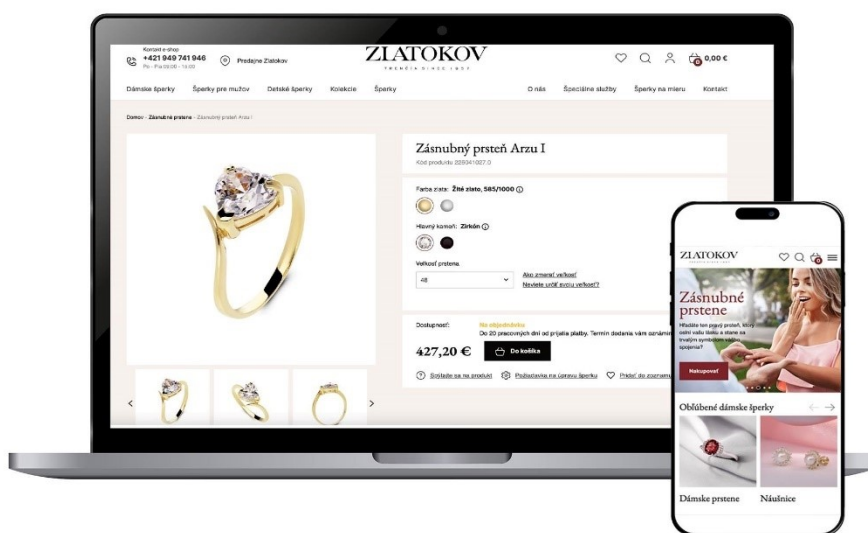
Kontakt e-shop
+421 949 741 946
Po - Pia 08:00 - 16:00

Predajne Zlatokov

ZLATOKOV
TRENČÍN SINCE 1991

0,00 €

Dámske šperky
Šperky pre mužov
Detské šperky
Kolekcie
Šperky
O nás
Špeciálne služby
Šperky na mieru
Kontakt

Domov · Zásnubné prstene · Zásnubný prsteň Arzu I

Zásnubný prsteň Arzu I
Kód produktu 209341007.0

Farba zlata: Žlté zlato, 585/1000

Hlavný kameň: Zirkón

Veľkosť prstena
48

Ako zmerať veľkosť
Neviete určiť svoju veľkosť?

Dostupnosť:
Na objednávku
Do 20 pracovných dní od prijatia platby. Termín dodania vám oznámi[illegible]

427,20 €
Do košíka

Spýtajte sa na produkt
Požiadavka na úpravu šperku
Pridať do zoznam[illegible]

ZLATOKOV

Zásnubné prstene
Hľadáte ten pravý prsteň, ktorý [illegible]

Nakupovať

Obľúbené dámske šperky

Dámske prstene
Náušnice